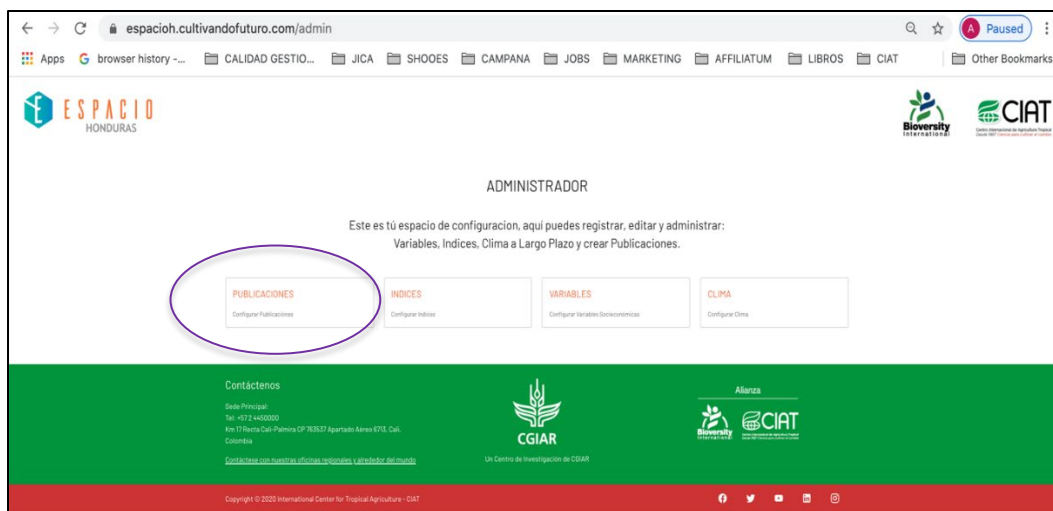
espacioh.cultivandofuturo.com/admin

A Paused

Apps browser history -... CALIDAD GESTIO... JICA SHOOES CAMPANA JOBS MARKETING AFFILIATUM LIBROS CIAT Other Bookmarks

ESPACIO HONDURAS

Bioversity International

CIAT

ADMINISTRADOR

Este es tú espacio de configuracion, aquí puedes registrar, editar y administrar: Variables, Indices, Clima a Largo Plazo y crear Publicaciones.

PUBLICACIONES
Configurar Publicaciones

INDICES
Configurar Indices

VARIABLES
Configurar Variables Socioeconómicas

CLIMA
Configurar Clima

Contáctenos

Sede Principal:
Tel: +57 2 4450000
Km 17 Recta Cali-Palmira CP 763537 Apartado Aéreo 6713, Cali, Colombia

Contáctese con nuestras oficinas regionales y alrededor del mundo

CGIAR
Un Centro de Investigación de CGIAR

Alianza

Bioversity International

CIAT

Copyright © 2020 International Center for Tropical Agriculture - CIAT